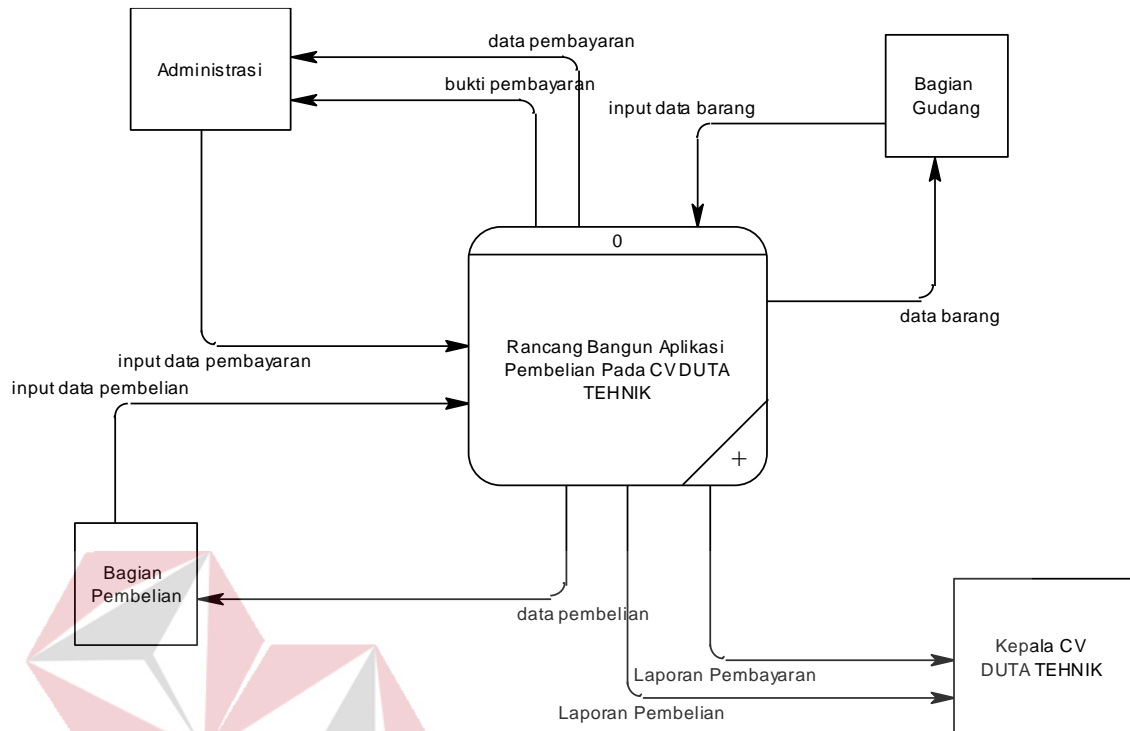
Administrasi

data pembayaran

bukti pembayaran

input data barang

Bagian Gudang

0

Rancang Bangun Aplikasi Pembelian Pada CV DUTA TEHNIK

+

data barang

input data pembayaran

input data pembelian

Bagian Pembelian

data pembelian

Laporan Pembayaran

Laporan Pembelian

Kepala CV DUTA TEHNIK